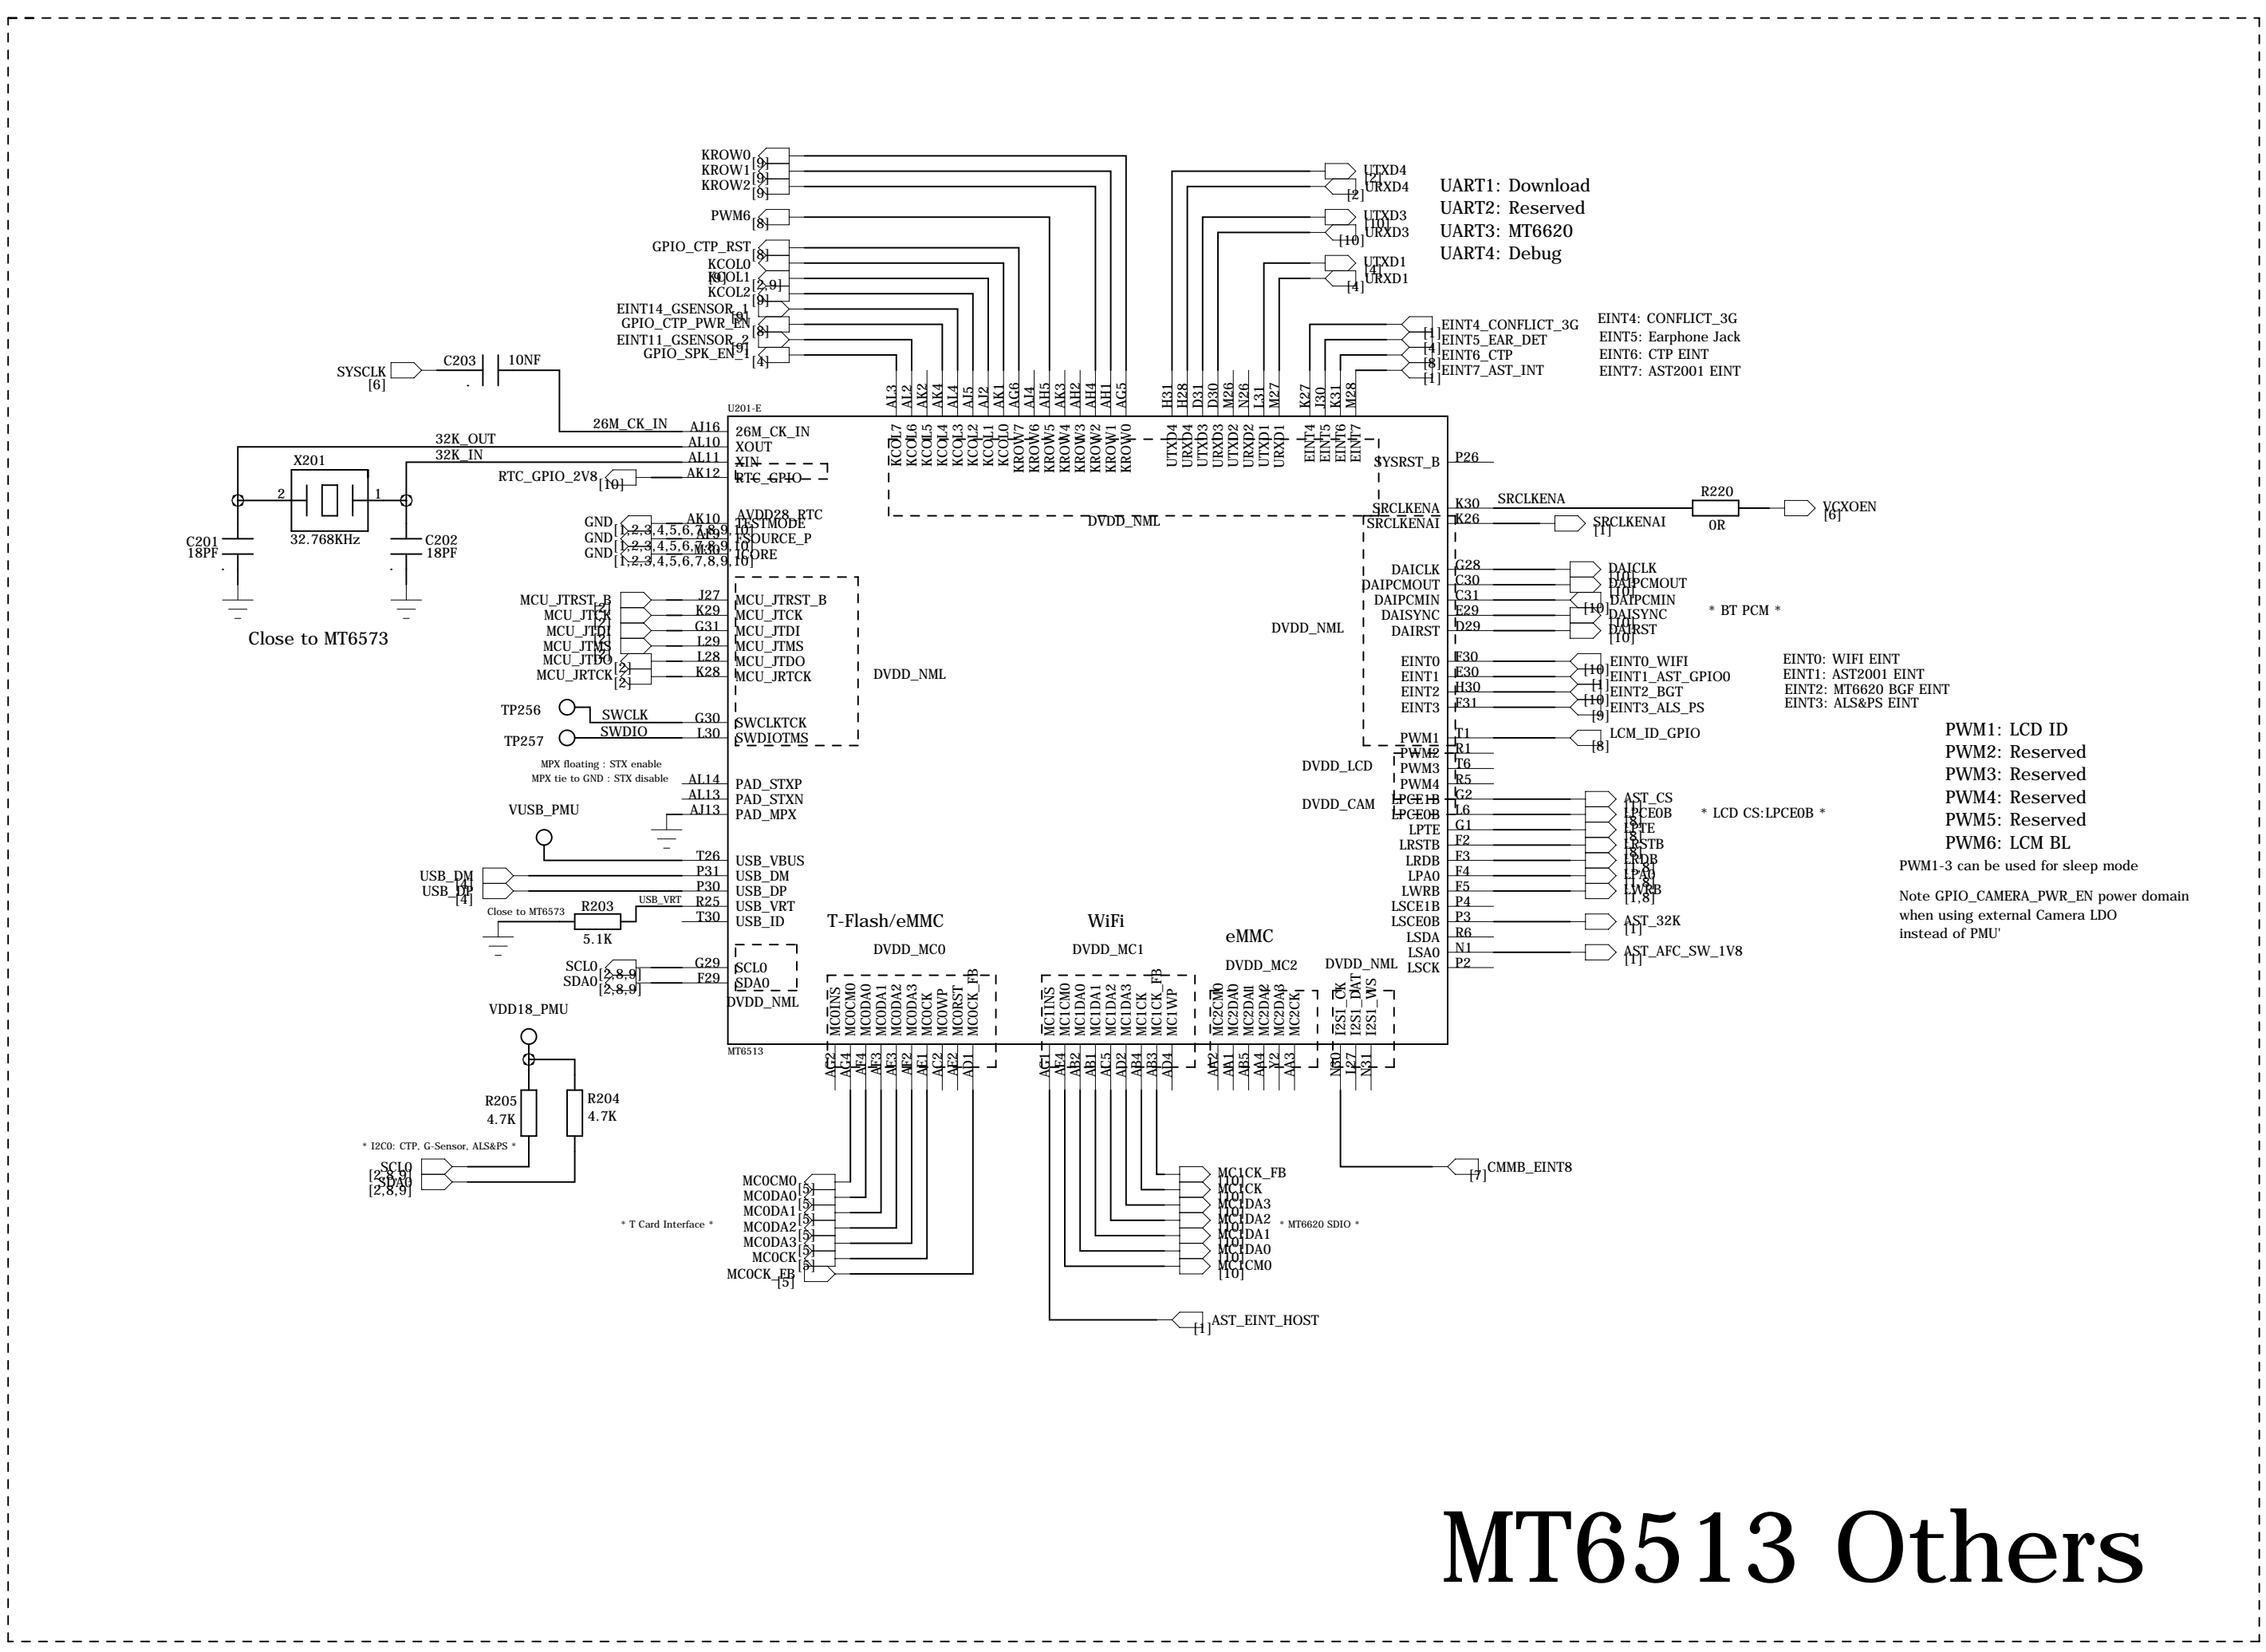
KROW0 [9]
KROW1 [9]
KROW2 [9]
PWM6 [8]
GPIO_CTP_RST [8]
KCOL0 [9]
KCOL1 [2,9]
KCOL2 [9]
EINT14_GSENSOR_1 [9]
GPIO_CTP_PWR_EN [8]
EINT11_GSENSOR_2 [9]
GPIO_SPK_EN_1 [4]

UTXD4 [2]
URXD4 [2]
UTXD3 [10]
URXD3 [10]
UTXD1 [4]
URXD1 [4]

UART1: Download
UART2: Reserved
UART3: MT6620
UART4: Debug

EINT4_CONFLICT_3G [1]
EINT5_EAR_DET [4]
EINT6_CTP [8]
EINT7_AST_INT [1]

EINT4: CONFLICT_3G
EINT5: Earphone Jack
EINT6: CTP EINT
EINT7: AST2001 EINT

SYSCLK [6]
C203
10NF
U201-E
26M_CK_IN AJ16 26M_CK_IN
32K_OUT AL10 XOUT
32K_IN AL11 XIN
RTC_GPIO_2V8 [10] AK12 RTC_GPIO
X201
32.768KHz
C201 18PF
C202 18PF
Close to MT6573

GND AK10 AVDD28_RTC TESTMODE
GND AF9 FSOURCE_P
GND M30 FCORE
[1,2,3,4,5,6,7,8,9,10]

MCU_JTRST_B J27 MCU_JTRST_B
MCU_JTCK K29 MCU_JTCK
MCU_JTDI G31 MCU_JTDI
MCU_JTMS L29 MCU_JTMS
MCU_JTDO L28 MCU_JTDO
MCU_JRTCK K28 MCU_JRTCK
[2]
DVDD_NML

TP256 SWCLK G30 SWCLKTCK
TP257 SWDIO L30 SWDIOTMS
MPX floating : STX enable
MPX tie to GND : STX disable
AL14 PAD_STXP
AL13 PAD_STXN
AJ13 PAD_MPX
VUSB_PMU
T26 USB_VBUS
USB_DM [4] P31 USB_DM
USB_DP [4] P30 USB_DP
USB_VRT R25 USB_VRT
Close to MT6573
R203 5.1K
T30 USB_ID
SCL0 [2,8,9] G29 SCL0
SDA0 [2,8,9] F29 SDA0
DVDD_NML
VDD18_PMU
R205 4.7K
R204 4.7K
* I2C0: CTP, G-Sensor, ALS&PS *
SCL0 [2,8,9]
SDA0 [2,8,9]
MT6513

AL3 AL2 AK2 AK4 AJ4 AJ5 AJ2 AK1 AG6 AJ4 AH5 AK3 AH2 AH4 AH1 AG5
KCOL7 KCOL6 KCOL5 KCOL4 KCOL3 KCOL2 KCOL1 KCOL0 KROW7 KROW6 KROW5 KROW4 KROW3 KROW2 KROW1 KROW0
H31 H28 D31 D30 M26 N26 L31 M27
UTXD4 URXD4 UTXD3 URXD3 UTXD2 URXD2 UTXD1 URXD1
K27 J30 K31 M28
EINT4 EINT5 EINT6 EINT7
DVDD_NML

SYSRST_B P26
SRCLKENA K30 SRCLKENA
R220 0R
VCXOEN [6]
SRCLKENAI K26 SRCLKENAI [1]

DAICLK G28 DAICLK [10]
DAIPCMOUT C30 DAIPCMOUT [10]
DAIPCMIN C31 DAIPCMIN [10]
DAISYNC E29 DAISYNC [10]
DAIRST D29 DAIRST [10]
* BT PCM *
DVDD_NML

EINT0 F30 EINT0_WIFI [10]
EINT1 E30 EINT1_AST_GPIO0 [1]
EINT2 H30 EINT2_BGT [10]
EINT3 F31 EINT3_ALS_PS [9]
EINT0: WIFI EINT
EINT1: AST2001 EINT
EINT2: MT6620 BGF EINT
EINT3: ALS&PS EINT

PWM1 T1 LCM_ID_GPIO [8]
PWM2 R1
PWM3 T6
PWM4 R5
DVDD_LCD
DVDD_CAM

PWM1: LCD ID
PWM2: Reserved
PWM3: Reserved
PWM4: Reserved
PWM5: Reserved
PWM6: LCM BL
PWM1-3 can be used for sleep mode

LPCE1B G2 AST_CS [1]
LPCE0B L6 LPCE0B [8]
LPTE G1 LPTE [8]
LRSTB F2 LRSTB [1,8]
LRDB F3 LRDB [1,8]
LPA0 F4 LPA0 [1,8]
LWRB F5 LWRB [1,8]
* LCD CS:LPCE0B *
LSCE1B P4
LSCE0B P3 AST_32K [1]
LSDA R6
LSA0 N1 AST_AFC_SW_1V8 [1]
LSCK P2

Note GPIO_CAMERA_PWR_EN power domain when using external Camera LDO instead of PMU'

T-Flash/eMMC
DVDD_MC0
MC0INS MC0CM0 MC0DA0 MC0DA1 MC0DA2 MC0DA3 MC0CK MC0WP MC0RST MC0CK_FB
AC2 AG4 AF4 AE3 AF3 AF2 AE1 AC2 AE2 AD1
WiFi
DVDD_MC1
MC1INS MC1CM0 MC1DA0 MC1DA1 MC1DA2 MC1DA3 MC1CK MC1CK_FB MC1WP
AG1 AE4 AB2 AB1 AC5 AD2 AB4 AB3 AD4
eMMC
DVDD_MC2
MC2CM0 MC2DA0 MC2DA1 MC2DA2 MC2DA3 MC2CK
AA2 AA1 AB5 AA4 Y2 AA3
DVDD_NML
I2S1_CK I2S1_DAT I2S1_WS
N30 L27 N31

MC0CM0 [5]
MC0DA0 [5]
MC0DA1 [5]
MC0DA2 [5]
MC0DA3 [5]
MC0CK [5]
MC0CK_FB [5]
* T Card Interface *

MC1CK_FB [10]
MC1CK [10]
MC1DA3 [10]
MC1DA2 [10]
MC1DA1 [10]
MC1DA0 [10]
MC1CM0 [10]
* MT6620 SDIO *
AST_EINT_HOST [1]
CMMB_EINT8 [7]

MT6513 Others